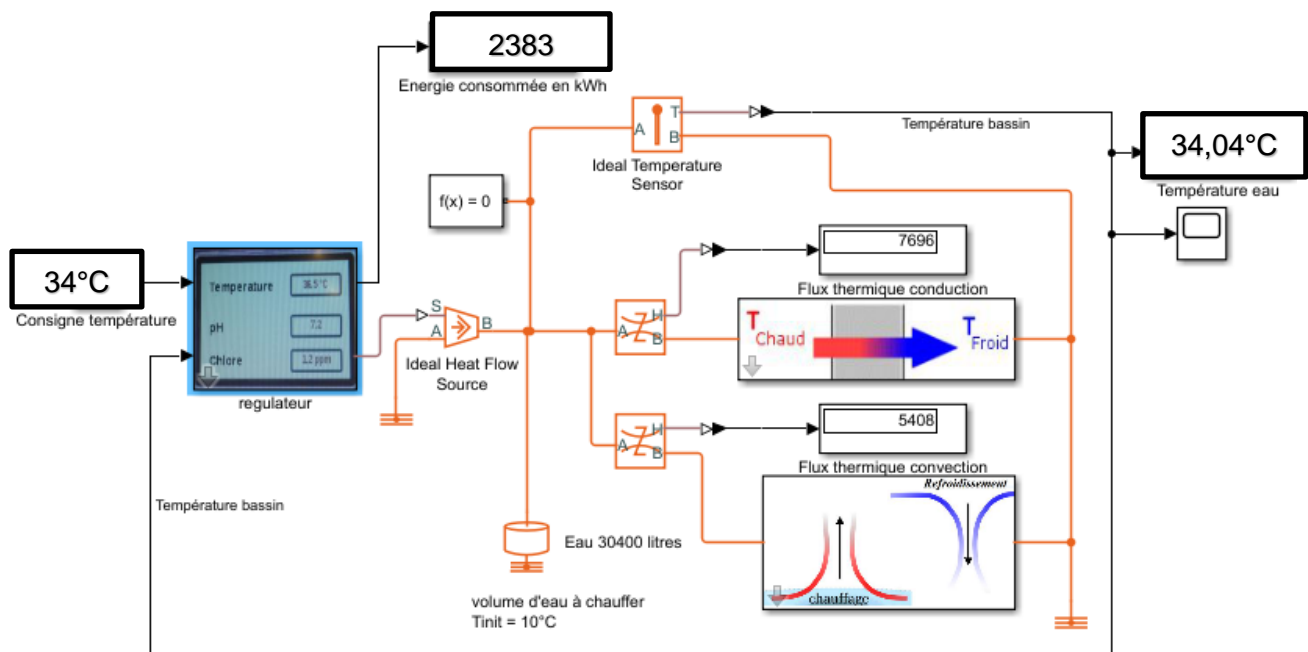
2383

Energie consommée en kWh

A

T

B

Température bassin

34,04°C

Ideal Temperature Sensor

Température eau

f(x) = 0

7696

34°C

Temperature

36.5°C

Flux thermique conduction

Consigne température

pH

7.2

S

A

B

H

A

B

T Chaud

T Froid

Chlore

1.2 ppm

Ideal Heat Flow Source

regulateur

5408

H

A

B

Flux thermique convection

Refroidissement

Température bassin

Eau 30400 litres

chauffage

volume d'eau à chauffer
Tinit = 10°C